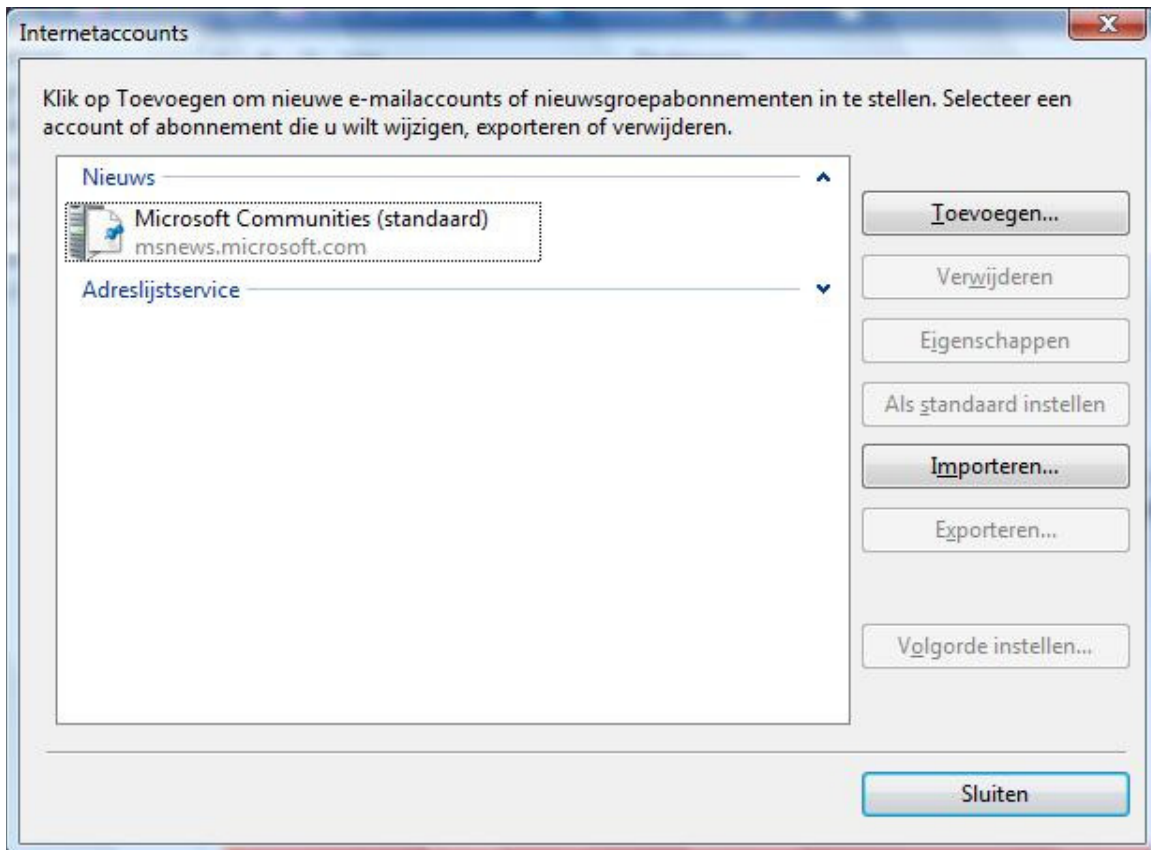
Internetaccounts

Klik op Toevoegen om nieuwe e-mailaccounts of nieuwsgroepabonnementen in te stellen. Selecteer een account of abonnement die u wilt wijzigen, exporteren of verwijderen.

Nieuws

Microsoft Communities (standaard)
msnews.microsoft.com

Adreslijstservice

Toevoegen...

Verwijderen

Eigenschappen

Als standaard instellen

Importeren...

Exporteren...

Volgorde instellen...

Sluiten